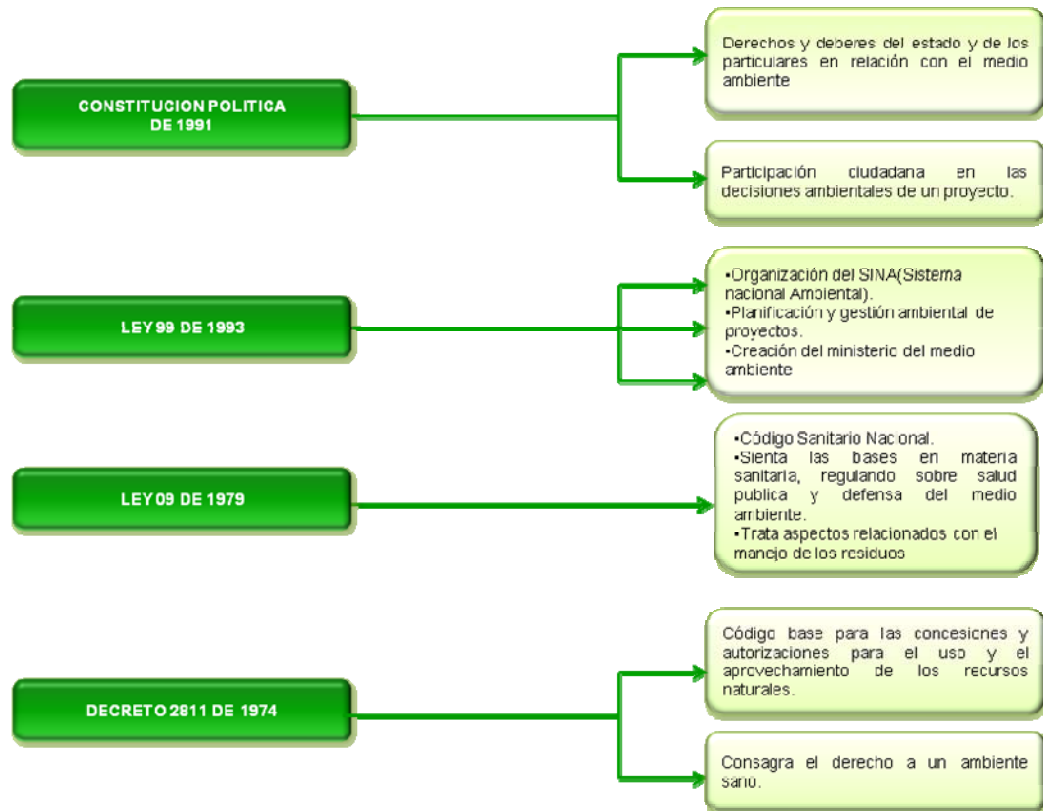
CONSTITUCION POLITICA DE 1991

Derechos y deberes del estado y de los particulares en relación con el medio ambiente

Participación ciudadana en las decisiones ambientales de un proyecto.

LEY 99 DE 1993

•Organización del SINA(Sistema nacional Ambiental).
•Planificación y gestión ambiental de proyectos.
•Creación del ministeric del medio ambiente

LEY 09 DE 1979

•Código Sanitario Nacional.
•Sienta las bases en materia sanitaria, regulando sobre salud publica y defensa del medio ambiente.
•Trata aspectos relacionados con el manejo de los residuos

DECRETO 2811 DE 1974

Código base para las concesiones y autorizaciones para el uso y el aprovechamiento de los recursos naturales.

Consagra el derecho a un ambiente sano.